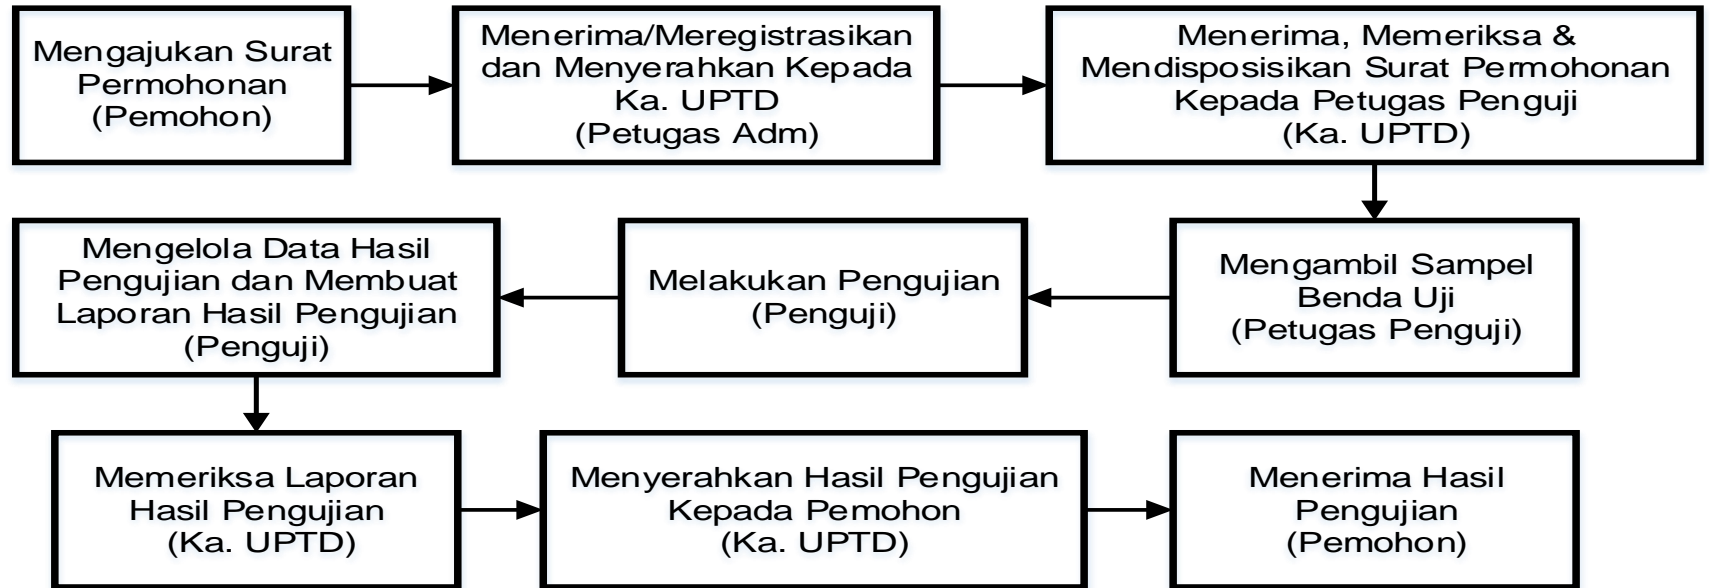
Mengajukan Surat Permohonan
(Pemohon)

Menerima/Meregistrasikan dan Menyerahkan Kepada Ka. UPTD
(Petugas Adm)

Menerima, Memeriksa & Mendisposisikan Surat Permohonan Kepada Petugas Penguji
(Ka. UPTD)

Mengambil Sampel Benda Uji
(Petugas Penguji)

Melakukan Pengujian
(Penguji)

Mengelola Data Hasil Pengujian dan Membuat Laporan Hasil Pengujian
(Penguji)

Memeriksa Laporan Hasil Pengujian
(Ka. UPTD)

Menyerahkan Hasil Pengujian Kepada Pemohon
(Ka. UPTD)

Menerima Hasil Pengujian
(Pemohon)